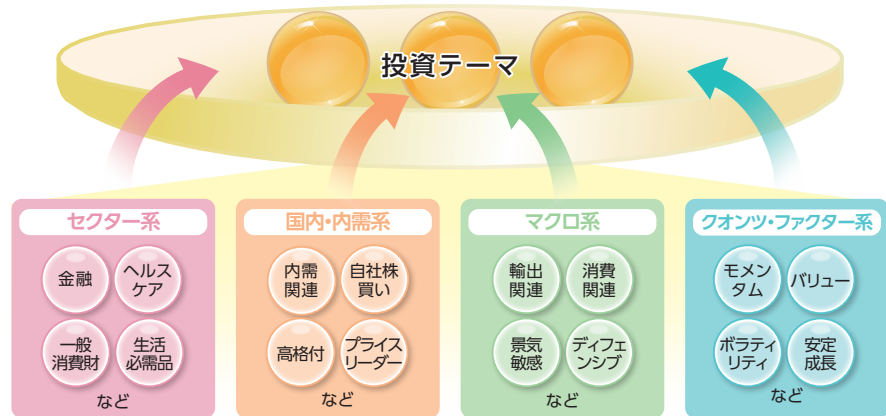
投資テーマ

セクター系

金融

ヘルスケア

一般消費財

生活必需品

など

国内・内需系

内需関連

自社株買い

高格付

プライスリーダー

など

マクロ系

輸出関連

消費関連

景気敏感

ディフェンシブ

など

クオンツ・ファクター系

モメンタム

バリュー

ボラティリティ

安定成長

など